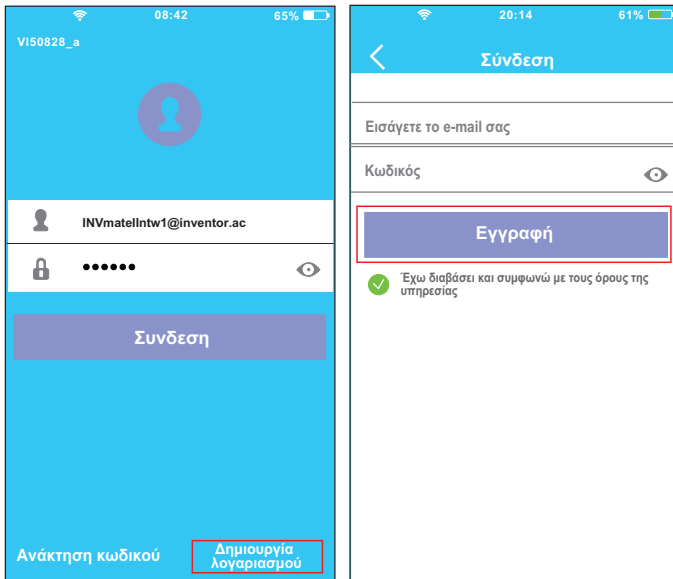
08:42 65%

VI50828_a

INVmatelIntw1@inventor.ac

••••••

Συνδεση

Ανάκτηση κωδικού

Δημιουργία λογαριασμού

20:14 61%

Σύνδεση

Εισάγετε το e-mail σας

Κωδικός

Εγγραφή

Έχω διαβάσει και συμφωνώ με τους όρους της υπηρεσίας